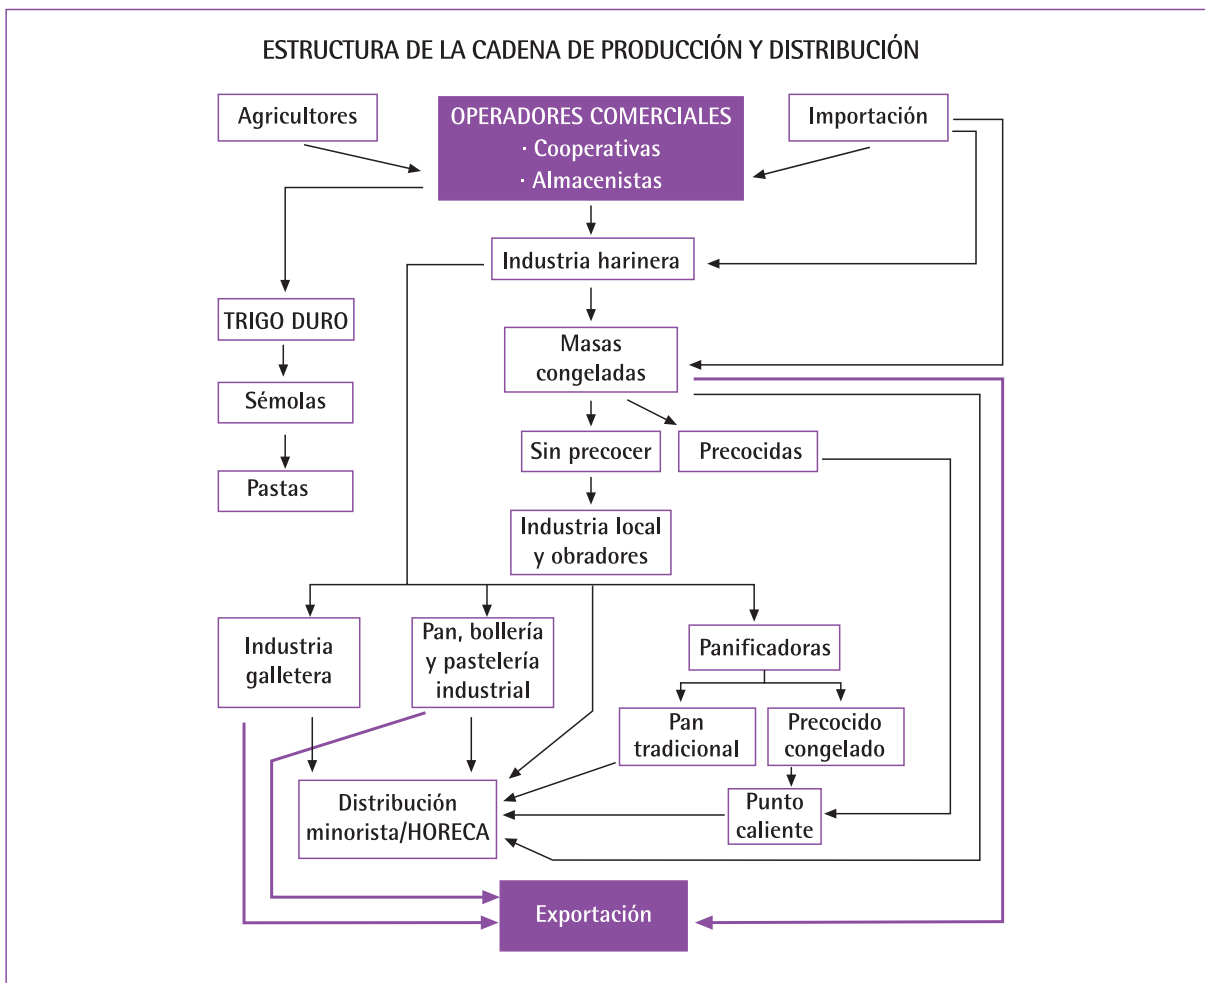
ESTRUCTURA DE LA CADENA DE PRODUCCIÓN Y DISTRIBUCIÓN

Agricultores

OPERADORES COMERCIALES
· Cooperativas
· Almacenistas

Importación

Industria harinera

TRIGO DURO

Sémolas

Pastas

Masas congeladas

Sin precocer

Precocidas

Industria local y obradores

Industria galletera

Pan, bollería y pastelería industrial

Panificadoras

Pan tradicional

Precocido congelado

Punto caliente

Distribución minorista/HORECA

Exportación